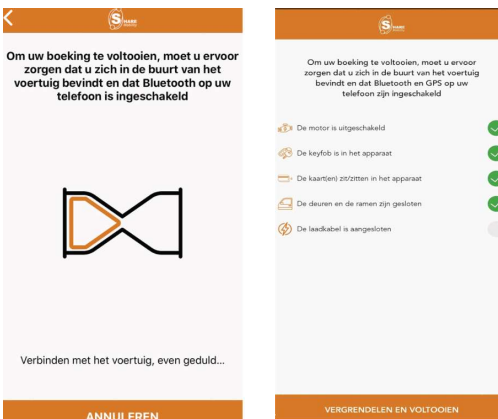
Om uw boeking te voltooien, moet u ervoor zorgen dat u zich in de buurt van het voertuig bevindt en dat Bluetooth op uw telefoon is ingeschakeld

Verbinden met het voertuig, even geduld...

ANNULEREN

Om uw boeking te voltooien, moet u ervoor zorgen dat u zich in de buurt van het voertuig bevindt en dat Bluetooth en GPS op uw telefoon zijn ingeschakeld

De motor is uitgeschakeld

De keyfob is in het apparaat

De kaart(en) zit/zitten in het apparaat

De deuren en de ramen zijn gesloten

De laadkabel is aangesloten

VERGRENDELEN EN VOLTOOIEN